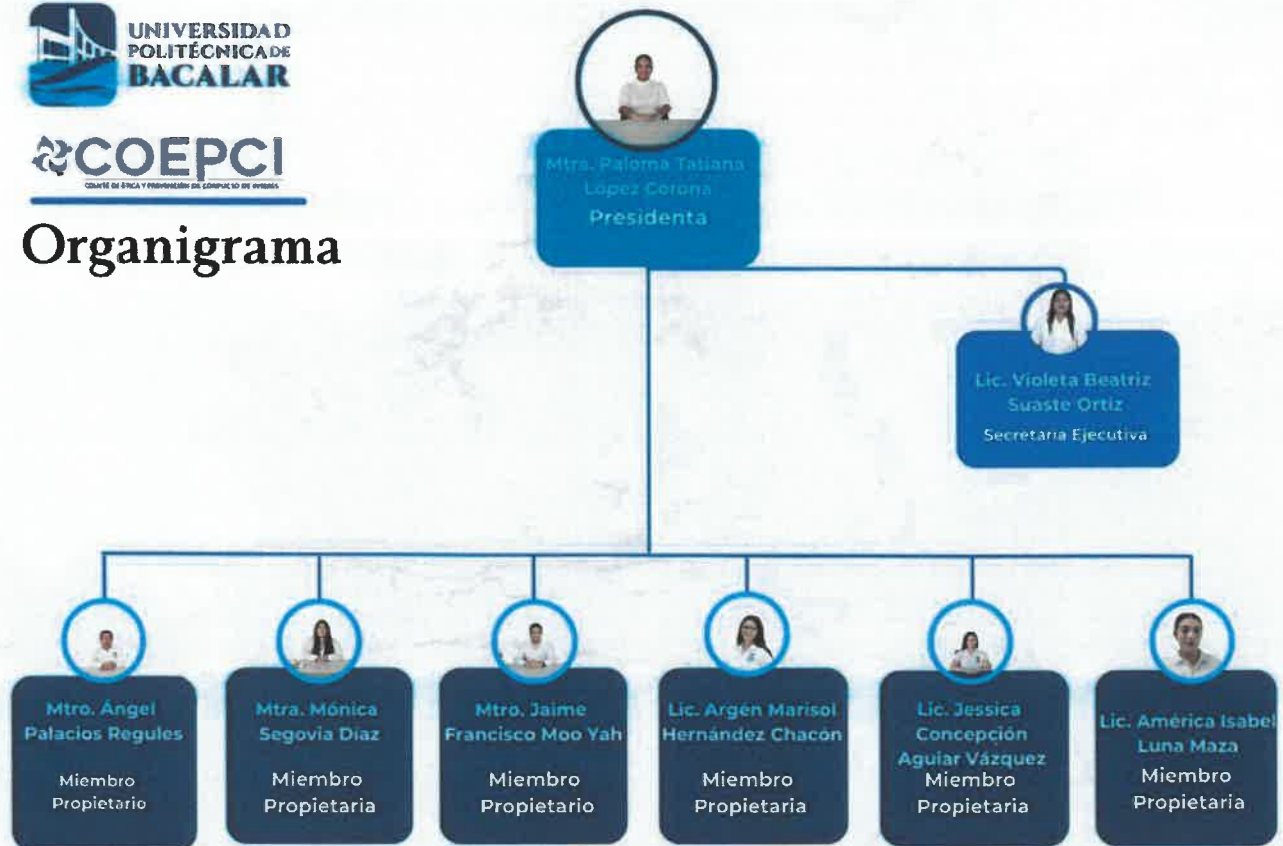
UNIVERSIDAD POLITÉCNICA DE BACALAR

COEPCI

COMITÉ DE ÉTICA Y PREVENCIÓN DE CONFLICTO DE INTERÉS

Organigrama

Mtra. Paloma Tatiana Lopez Corona
Presidenta

Lic. Violeta Beatriz Suaste Ortiz
Secretaria Ejecutiva

Mtro. Ángel Palacios Regules
Miembro Propietario

Mtra. Mónica Segovia Díaz
Miembro Propietaria

Mtro. Jaime Francisco Moo Yah
Miembro Propietario

Lic. Argén Marisol Hernández Chacón
Miembro Propietaria

Lic. Jessica Concepción Aguiar Vázquez
Miembro Propietaria

Lic. América Isabel Luna Maza
Miembro Propietaria